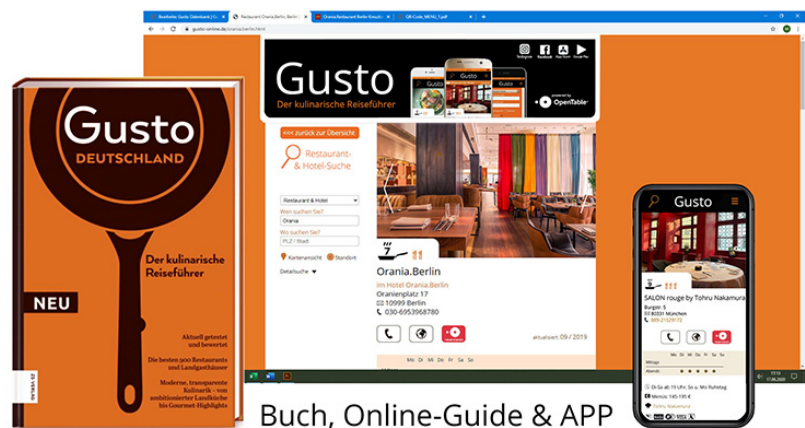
Gusto
DEUTSCHLAND

Der kulinarische Reiseführer

NEU

Aktuell getestet und bewertet

Die besten 900 Restaurants und Landgasthäuser

Moderne, transparente Kulinarik – von ambitionierter Landküche bis Gourmet-Highlights

ZS VERLAG

gusto-online.de/orania/berlin.html

Gusto
Der kulinarische Reiseführer

Instagram Facebook App Store Google Play

powered by OpenTable

<<< zurück zur Übersicht

Restaurant- & Hotel-Suche

Restaurant & Hotel
Wen suchen Sie?
Orania
Wo suchen Sie?
PLZ / Stadt

Kartenansicht Standort
Detailsuche

Orania.Berlin
im Hotel Orania.Berlin
Oranienplatz 17
10999 Berlin
030-6953968780

aktualisiert: 09 / 2019

Mo Di Mi Do Fr Sa So

Gusto

SALON rouge by Tohru Nakamura
Burgstr. 5
80331 München
089-21529172

Buch, Online-Guide & APP